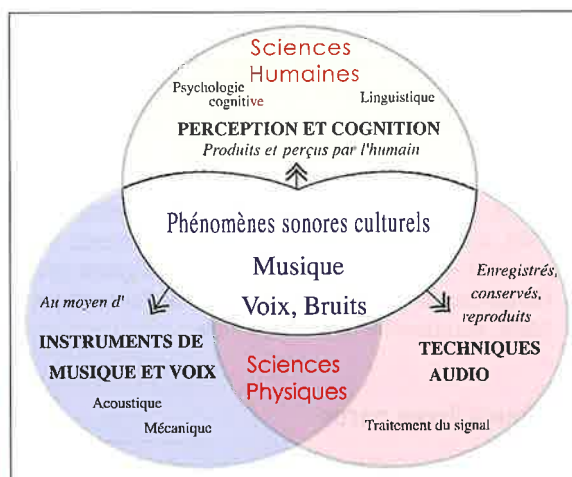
Sciences Humaines

Psychologie cognitive

Linguistique

PERCEPTION ET COGNITION

Produits et perçus par l'humain

Phénomènes sonores culturels

Musique

Voix, Bruits

Au moyen d'

INSTRUMENTS DE MUSIQUE ET VOIX

Acoustique

Mécanique

Sciences Physiques

Enregistrés, conservés, reproduits

TECHNIQUES AUDIO

Traitement du signal